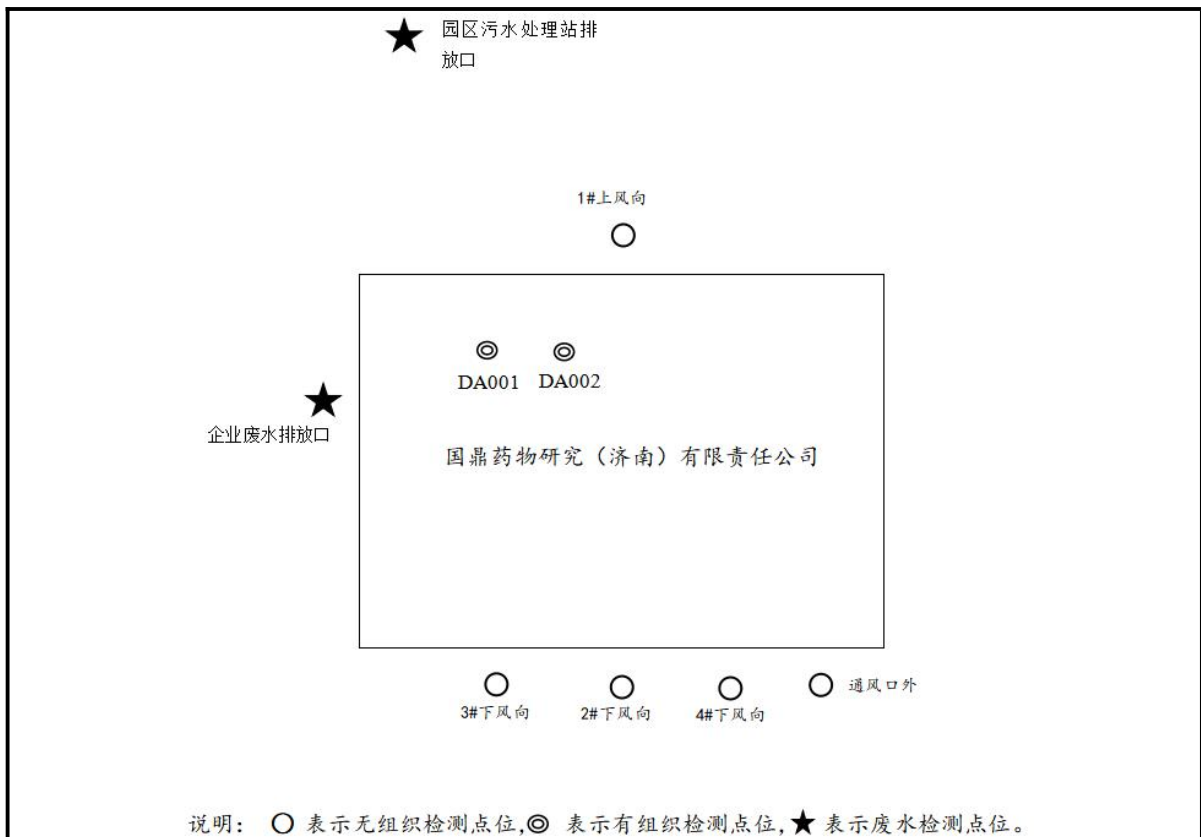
★ 园区污水处理站排放口

1#上风向

DA001 DA002

★
企业废水排放口

国鼎药物研究（济南）有限责任公司

3#下风向 2#下风向 4#下风向 通风口外

说明：○ 表示无组织检测点位,◎ 表示有组织检测点位,★ 表示废水检测点位。